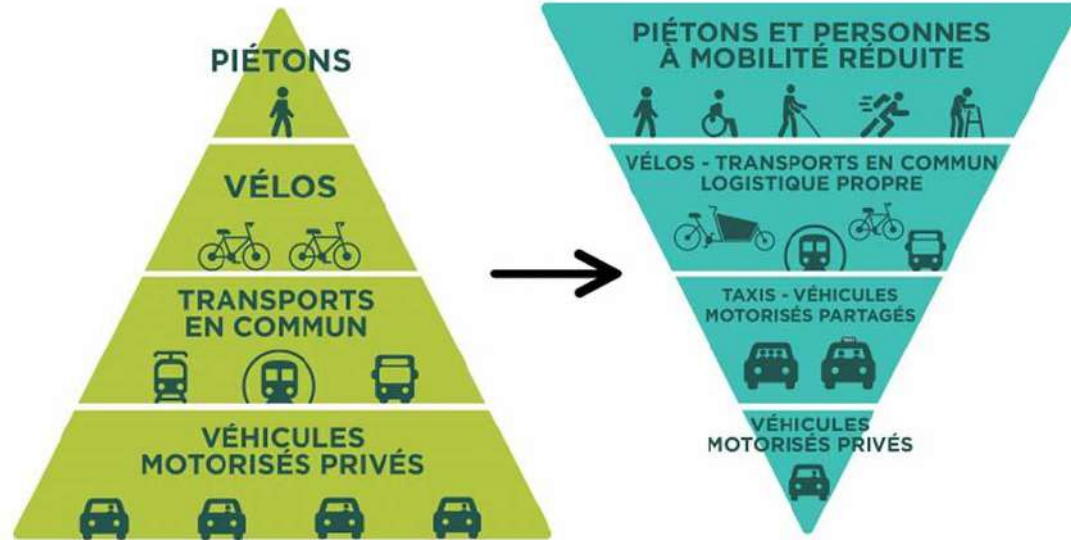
PIÉTONS

VÉLOS

TRANSPORTS EN COMMUN

VÉHICULES MOTORISÉS PRIVÉS

PIÉTONS ET PERSONNES À MOBILITÉ RÉDUITE

VÉLOS - TRANSPORTS EN COMMUN LOGISTIQUE PROPRE

TAXIS - VÉHICULES MOTORISÉS PARTAGÉS

VÉHICULES MOTORISÉS PRIVÉS